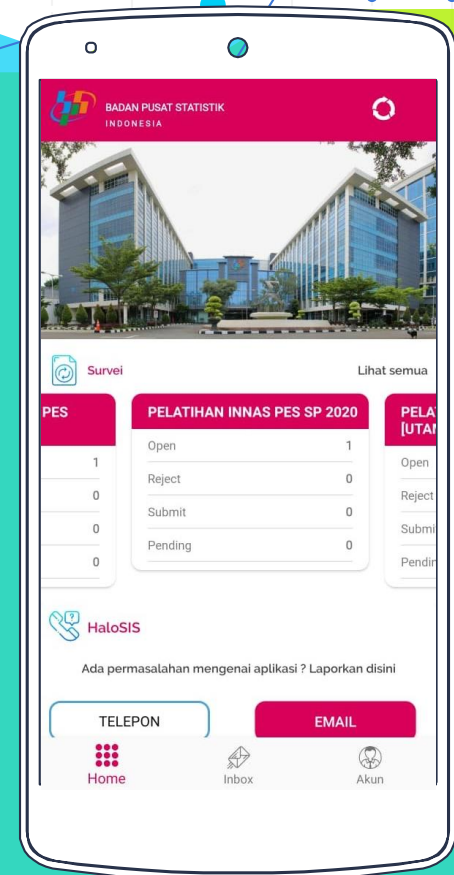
BADAN PUSAT STATISTIK
INDONESIA

Survei

Lihat semua

PES

| 1 |
|---|
| 0 |
| 0 |
| 0 |

PELATIHAN INNAS PES SP 2020

| Open | 1 |
|---|---|
| Reject | 0 |
| Submit | 0 |
| Pending | 0 |

PELA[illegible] [UTAM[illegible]

Open
Reject
Submi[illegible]
Pendin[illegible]

HaloSIS

Ada permasalahan mengenai aplikasi ? Laporkan disini

TELEPON

EMAIL

Home

Inbox

Akun